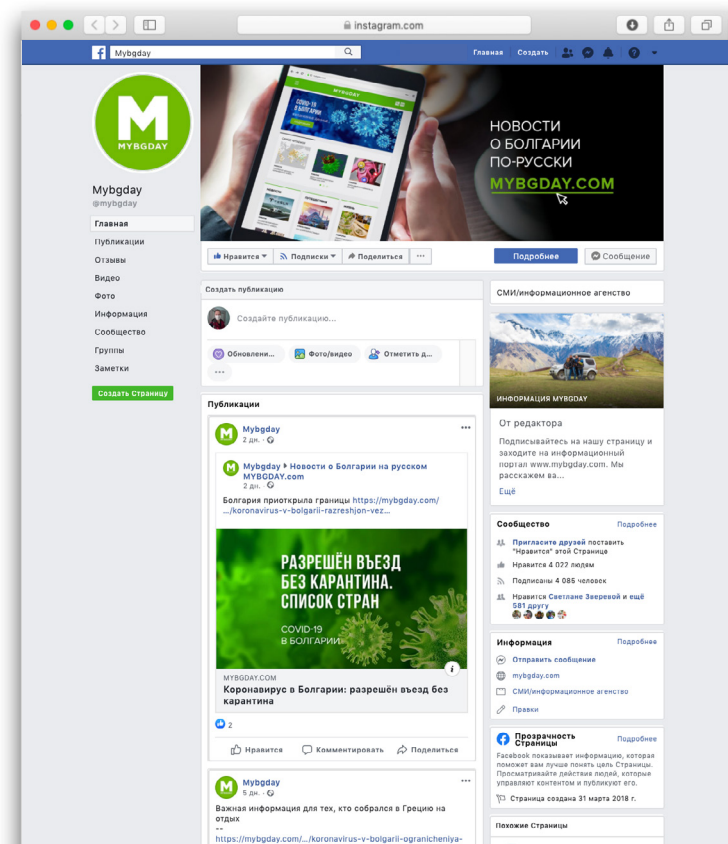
instagram.com

Mybgday

Главная | Создать

M
MYBGDAY

Mybgday
@mybgday

Главная
Публикации
Отзывы
Видео
Фото
Информация
Сообщество
Группы
Заметки

Создать Страницу

НОВОСТИ
О БОЛГАРИИ
ПО-РУССКИ
MYBGDAY.COM

COVID-19 В БОЛГАРИИ

Нравится | Подписки | Поделиться | ···

Подробнее | Сообщение

Создать публикацию

Создайте публикацию...

Обновлени... | Фото/видео | Отметить д... | ···

Публикации

Mybgday
2 дн. ·

Mybgday ▸ Новости о Болгарии на русском MYBGDAY.com
2 дн. ·

Болгария приоткрыла границы https://mybgday.com/.../koronavirus-v-bolgarii-razreshjon-vez...

РАЗРЕШЁН ВЪЕЗД БЕЗ КАРАНТИНА. СПИСОК СТРАН

COVID-19 В БОЛГАРИИ

MYBGDAY.COM
Коронавирус в Болгарии: разрешён въезд без карантина

2

Нравится | Комментировать | Поделиться

Mybgday
5 дн. ·

Важная информация для тех, кто собрался в Грецию на отдых
--
https://mybgday.com/.../koronavirus-v-bolgarii-ogranicheniya-

СМИ/информационное агенство

ИНФОРМАЦИЯ MYBGDAY

От редактора

Подписывайтесь на нашу страницу и заходите на информационный портал www.mybgday.com. Мы расскажем ва...

Ещё

Сообщество | Подробнее

Пригласите друзей поставить "Нравится" этой Странице

Нравится 4 022 людям

Подписаны 4 085 человек

Нравится Светлане Зверевой и ещё 581 другу

Информация | Подробнее

Отправить сообщение

mybgday.com

СМИ/информационное агенство

Правки

Прозрачность Страницы | Подробнее

Facebook показывает информацию, которая поможет вам лучше понять цель Страницы. Просматривайте действия людей, которые управляют контентом и публикуют его.

Страница создана 31 марта 2018 г.

Похожие Страницы